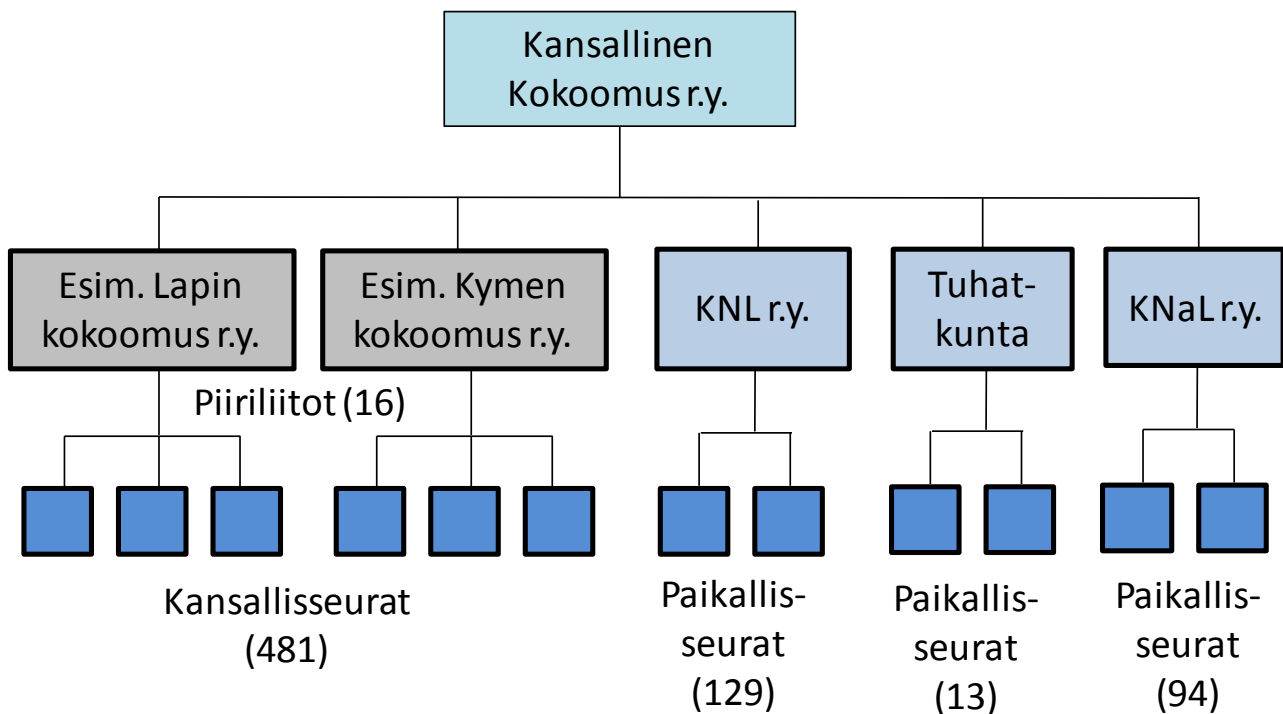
Kansallinen Kokoomus r.y.

Esim. Lapin kokoomus r.y.

Esim. Kymen kokoomus r.y.

KNL r.y.

Tuhatkunta

KNaL r.y.

Piiriliitot (16)

Kansallisseurat (481)

Paikallisseurat (129)

Paikallisseurat (13)

Paikallisseurat (94)